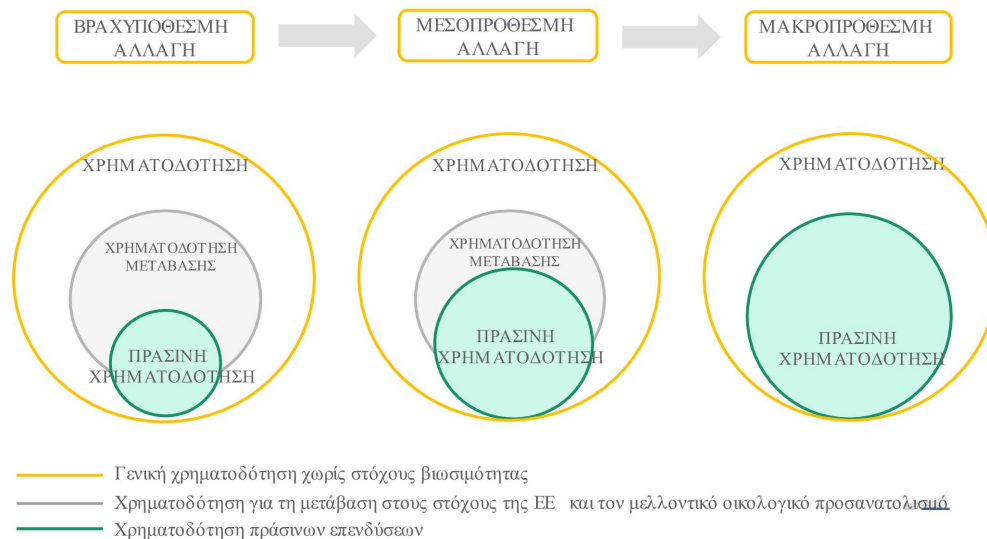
ΒΡΑΧΥΠΡΟΘΕΣΜΗ ΑΛΛΑΓΗ

ΜΕΣΟΠΡΟΘΕΣΜΗ ΑΛΛΑΓΗ

ΜΑΚΡΟΠΡΟΘΕΣΜΗ ΑΛΛΑΓΗ

ΧΡΗΜΑΤΟΔΟΤΗΣΗ

ΧΡΗΜΑΤΟΔΟΤΗΣΗ ΜΕΤΑΒΑΣΗΣ

ΠΡΑΣΙΝΗ ΧΡΗΜΑΤΟΔΟΤΗΣΗ

ΧΡΗΜΑΤΟΔΟΤΗΣΗ

ΧΡΗΜΑΤΟΔΟΤΗΣΗ ΜΕΤΑΒΑΣΗΣ

ΠΡΑΣΙΝΗ ΧΡΗΜΑΤΟΔΟΤΗΣΗ

ΧΡΗΜΑΤΟΔΟΤΗΣΗ

ΠΡΑΣΙΝΗ ΧΡΗΜΑΤΟΔΟΤΗΣΗ

Γενική χρηματοδότηση χωρίς στόχους βιωσιμότητας

Χρηματοδότηση για τη μετάβαση στους στόχους της ΕΕ και τον μελλοντικό οικολογικό προσανατολισμό

Χρηματοδότηση πράσινων επενδύσεων